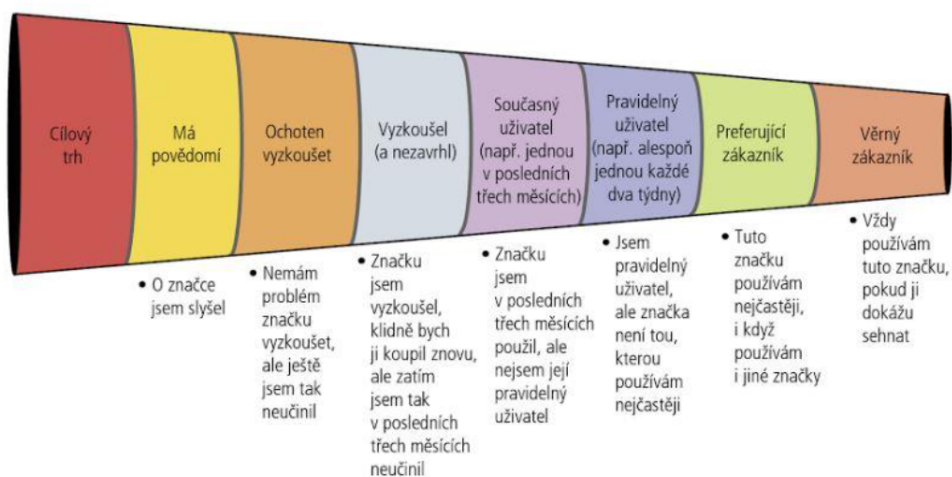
Cílový trh

Má povědomí

Ochoten vyzkoušet

Vyzkoušel (a nezavrhl)

Současný uživatel (např. jednou v posledních třech měsících)

Pravidelný uživatel (např. alespoň jednou každé dva týdny)

Preferující zákazník

Věrný zákazník

• O značce jsem slyšel

• Nemám problém značku vyzkoušet, ale ještě jsem tak neučinil

• Značku jsem vyzkoušel, klidně bych ji koupil znovu, ale zatím jsem tak v posledních třech měsících neučinil

• Značku jsem v posledních třech měsících použil, ale nejsem její pravidelný uživatel

• Jsem pravidelný uživatel, ale značka není tou, kterou používám nejčastěji

• Tuto značku používám nejčastěji, i když používám i jiné značky

• Vždy používám tuto značku, pokud ji dokážu sehnat